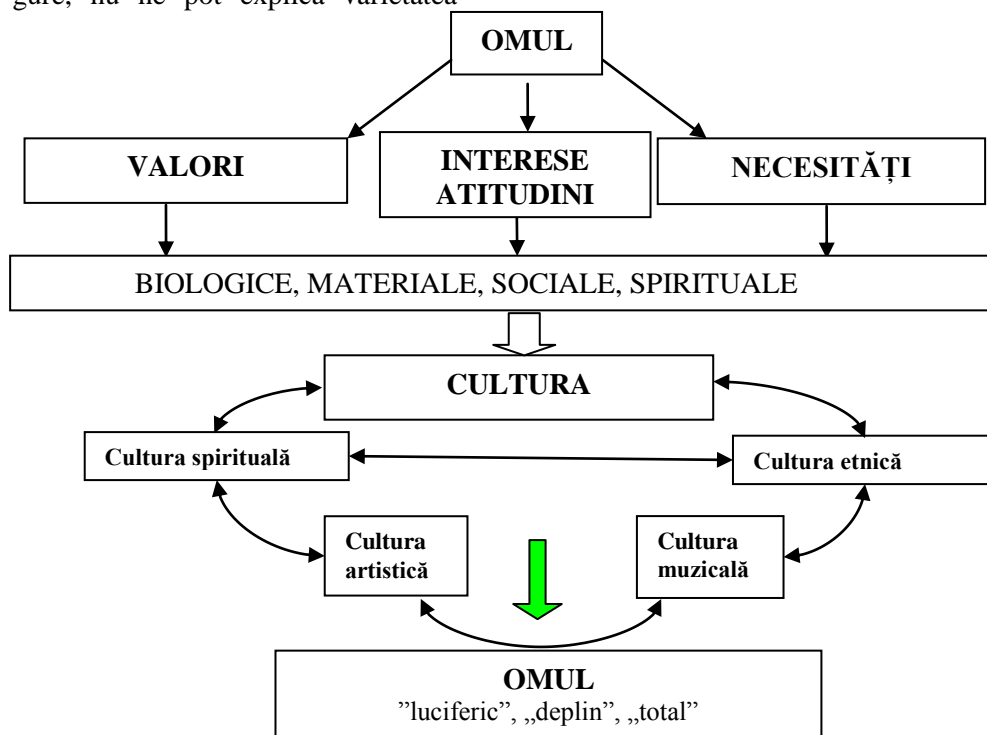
gare, nu ne pot explica varietatea

OMUL

VALORI

INTERESE ATITUDINI

NECESITĂȚI

BIOLOGICE, MATERIALE, SOCIALE, SPIRITUALE

CULTURA

Cultura spirituală

Cultura etnică

Cultura artistică

Cultura muzicală

OMUL
"luciferic", „deplin", „total"